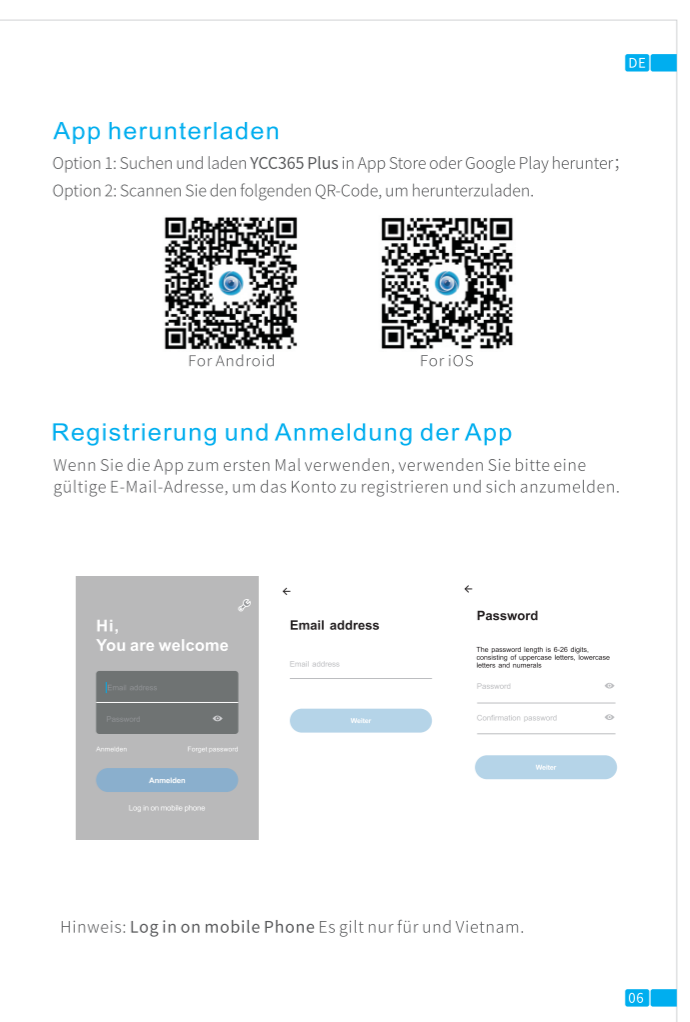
DE

App herunterladen

Option 1: Suchen und laden YCC365 Plus in App Store oder Google Play herunter;
Option 2: Scannen Sie den folgenden QR-Code, um herunterzuladen.

For Android For iOS

Registrierung und Anmeldung der App

Wenn Sie die App zum ersten Mal verwenden, verwenden Sie bitte eine gültige E-Mail-Adresse, um das Konto zu registrieren und sich anzumelden.

Hi,
You are welcome

Email address

Password

Anmelden Forget password

Anmelden

Log in on mobile phone

Email address

Email address

Weiter

Password

The password length is 6-26 digits, consisting of uppercase letters, lowercase letters and numerals

Password

Confirmation password

Weiter

Hinweis: Log in on mobile Phone Es gilt nur für und Vietnam.

06